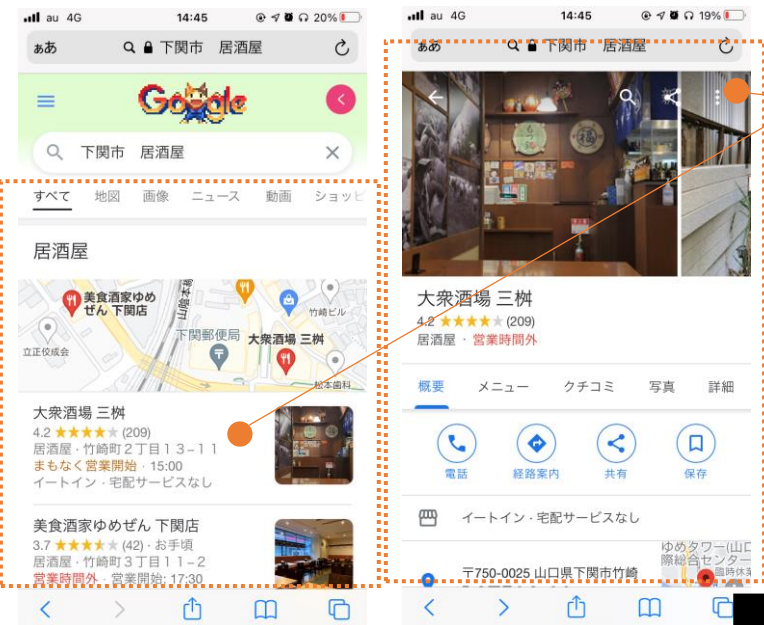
au 4G 14:45 20%

ぁあ 下関市 居酒屋

Google

下関市 居酒屋

すべて 地図 画像 ニュース 動画 ショッピ

居酒屋

美食酒家ゆめぜん 下関店
竹崎ビル
立正佼成会
下関郵便局
大衆酒場 三桝
松本歯科

大衆酒場 三桝
4.2 ★★★★★ (209)
居酒屋 · 竹崎町２丁目１３−１１
まもなく営業開始 · 15:00
イートイン · 宅配サービスなし

美食酒家ゆめぜん 下関店
3.7 ★★★★★ (42) · お手頃
居酒屋 · 竹崎町３丁目１１−２
営業時間外 · 営業開始: 17:30

au 4G 14:45 19%

ぁあ 下関市 居酒屋

大衆酒場 三桝
4.2 ★★★★★ (209)
居酒屋 · 営業時間外

概要 メニュー クチコミ 写真 詳細

電話 経路案内 共有 保存

イートイン · 宅配サービスなし

〒750-0025 山口県下関市竹崎

ゆめタワー(山口
際総合センター
臨時休業